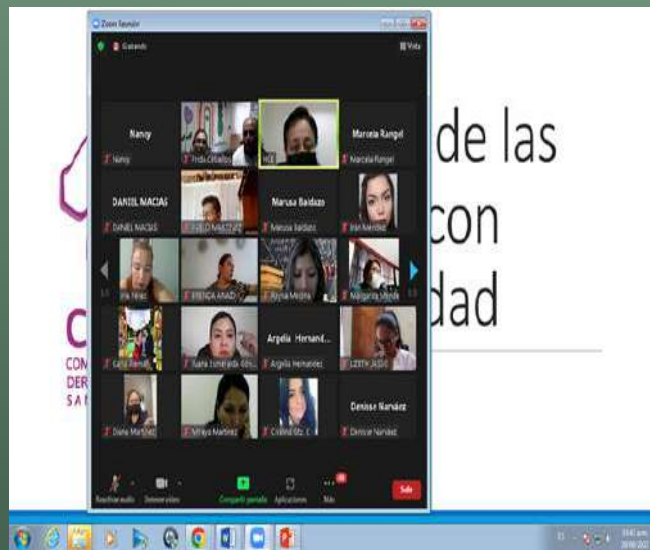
Zoom Reunión

Grabando

Vista

Nancy
Nancy

Frida Ceballos

HGE

Marcela Rangel
Marcela Rangel

DANIEL MACIAS
DANIEL MACIAS

Marusa Baldazo
Marusa Baldazo

Iran Mendez

Ma Pérez

ERENDIRA ANAID

Reyna Medina

Margarita Mendo

Angelica Hernandez

Argelia Hernand...
Argelia Hernandez

LIZETH JASSO

Diane Martínez

Mireya Martinez

Cristina Glz.

Denisse Narváez
Denisse Narváez

de las
con
dad

CO
CON
DER
SAN

Reactivar audio

Detener video

Compartir pantalla

Aplicaciones

Más

Salir